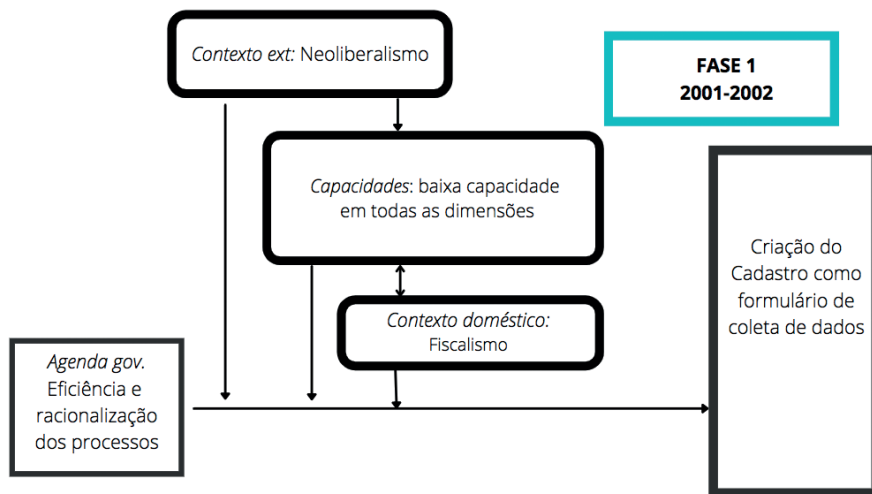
Contexto ext: Neoliberalismo

FASE 1
2001-2002

Capacidades: baixa capacidade em todas as dimensões

Criação do Cadastro como formulário de coleta de dados

Contexto doméstico: Fiscalismo

Agenda gov. Eficiência e racionalização dos processos